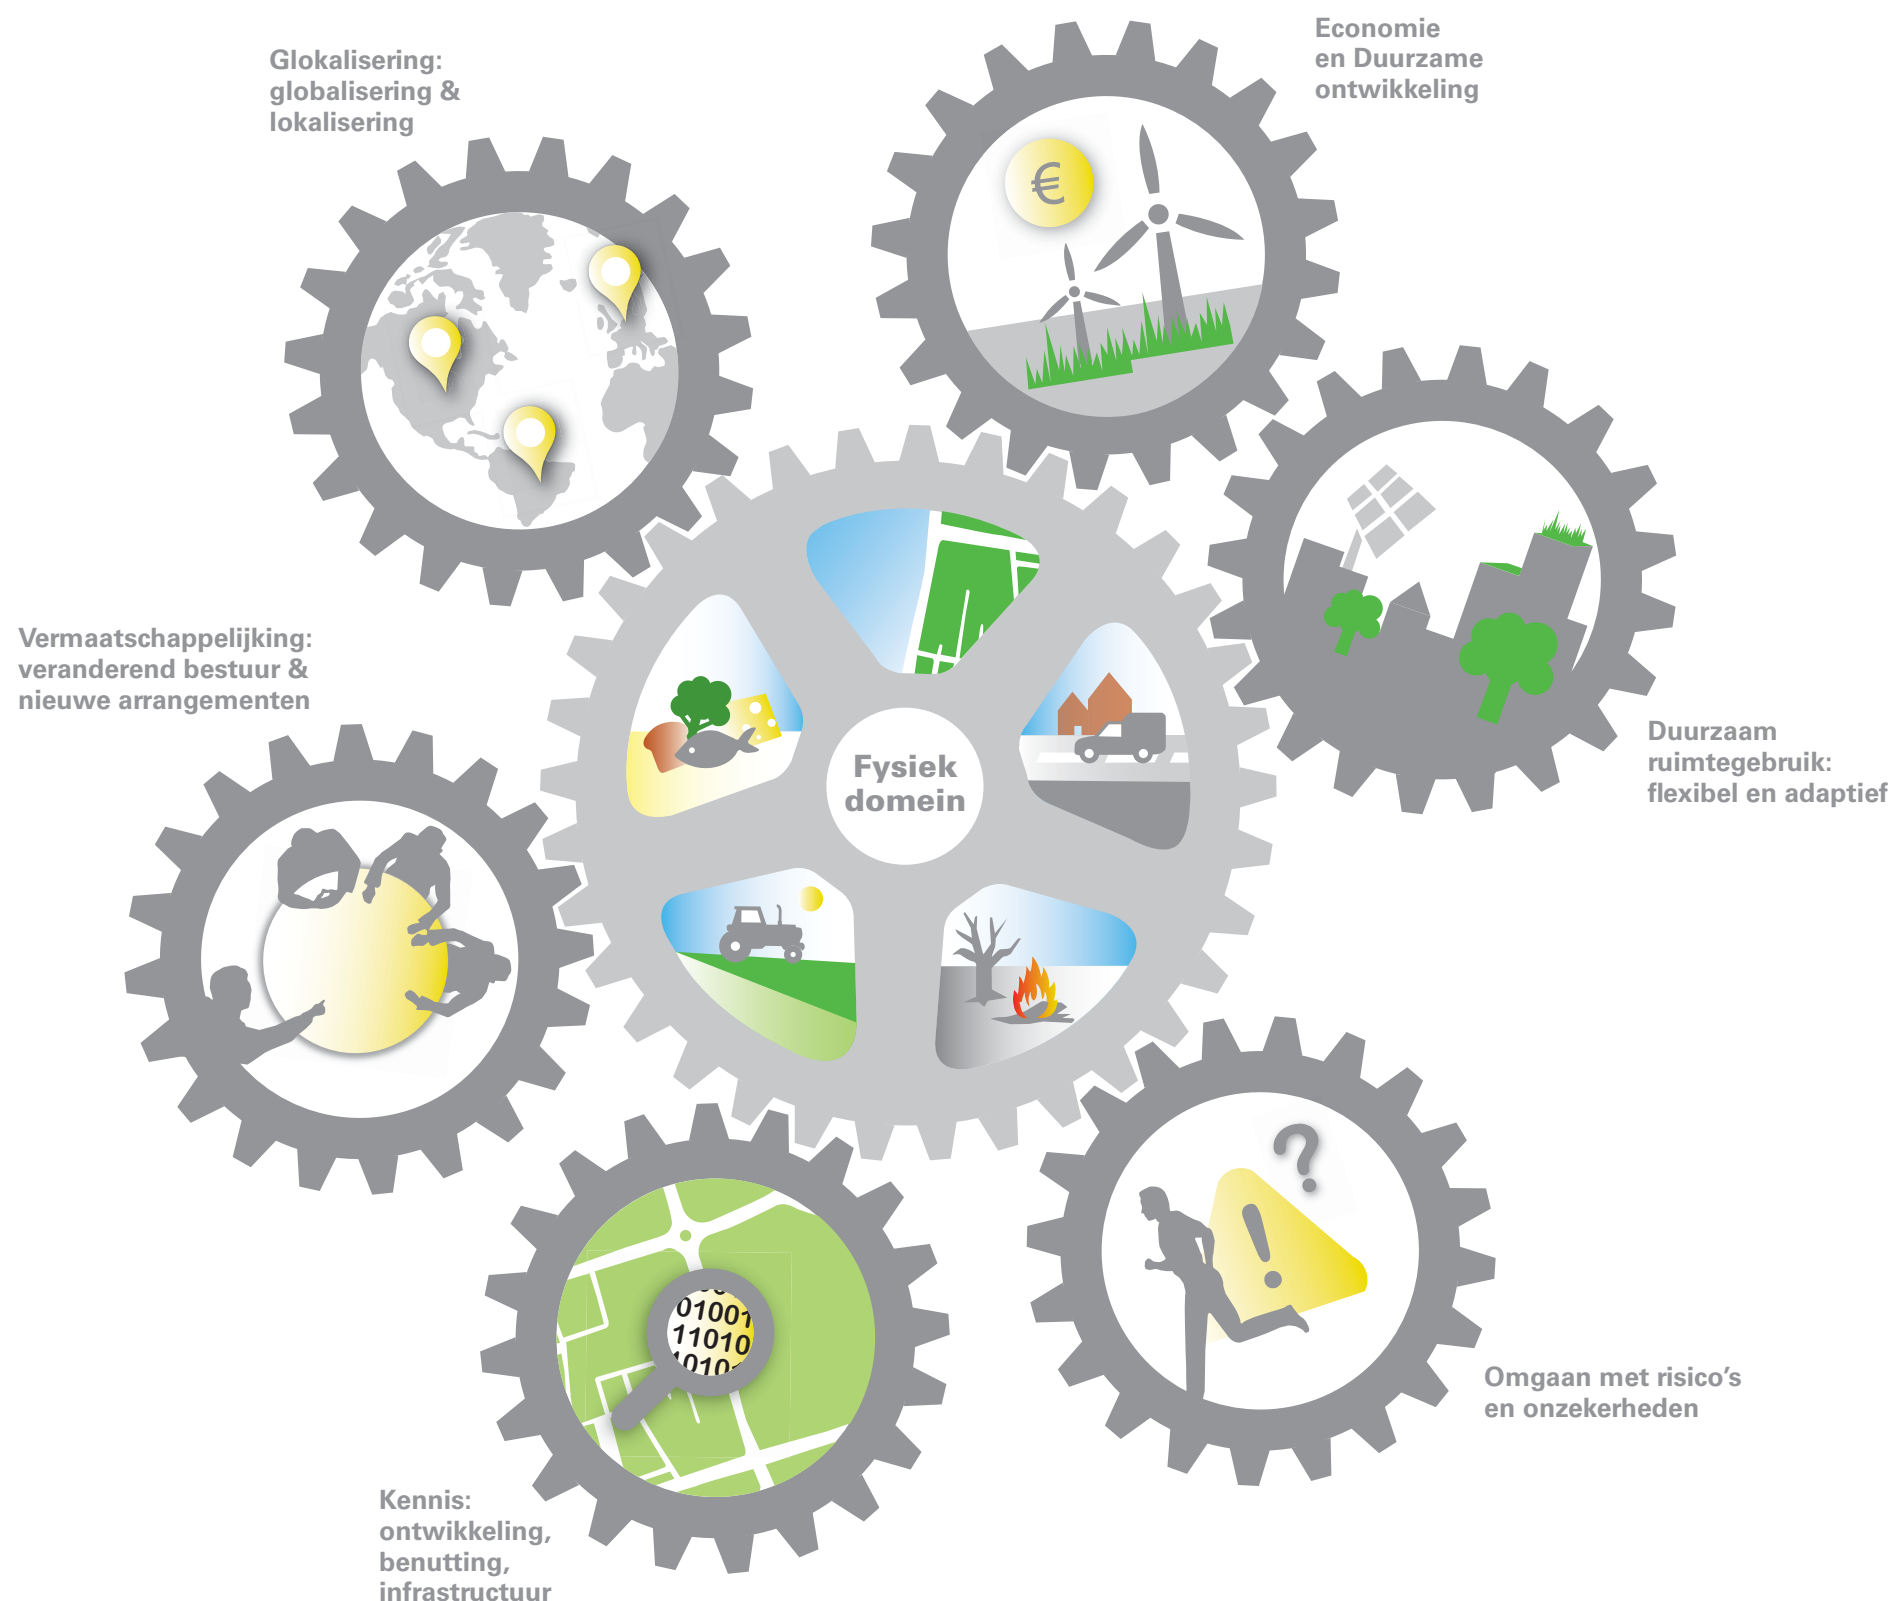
Glokalisering: globalisering & lokalisering

Economie en Duurzame ontwikkeling

€

Vermaatschappelijking: veranderend bestuur & nieuwe arrangementen

Fysiek domein

Duurzaam ruimtegebruik: flexibel en adaptief

01001
11010
010

Omgaan met risico's en onzekerheden

Kennis: ontwikkeling, benutting, infrastructuur